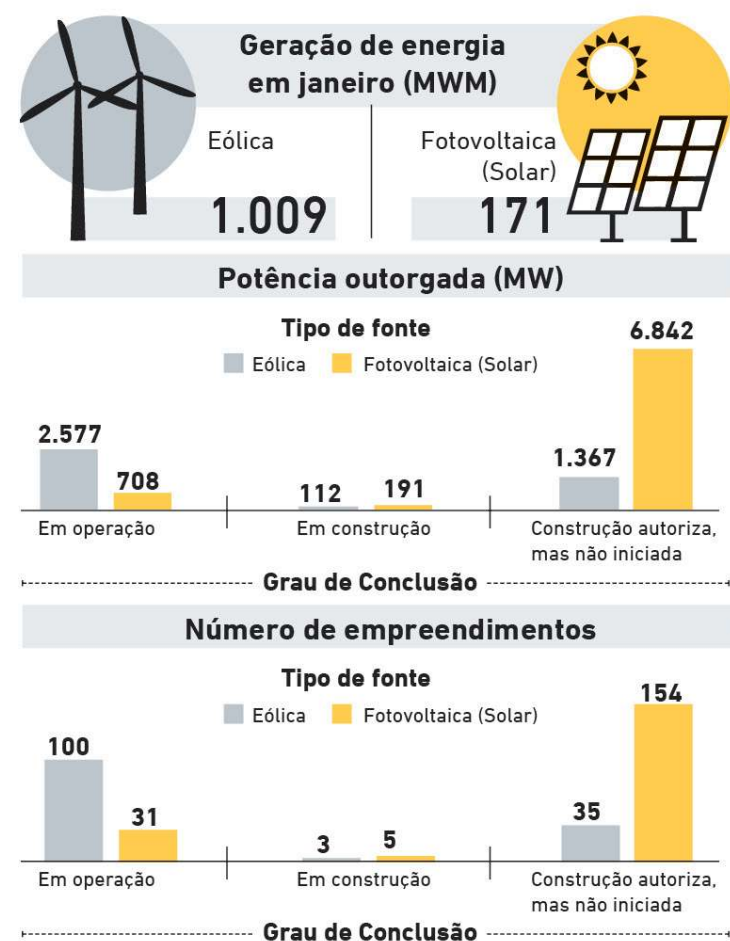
Geração de energia em janeiro (MWM)

Eólica
1.009

Fotovoltaica (Solar)
171

Potência outorgada (MW)

Tipo de fonte
Eólica Fotovoltaica (Solar)

2.577
708
Em operação

112
191
Em construção

1.367
6.842
Construção autoriza, mas não iniciada

Grau de Conclusão

Número de empreendimentos

Tipo de fonte
Eólica Fotovoltaica (Solar)

100
31
Em operação

3
5
Em construção

35
154
Construção autoriza, mas não iniciada

Grau de Conclusão